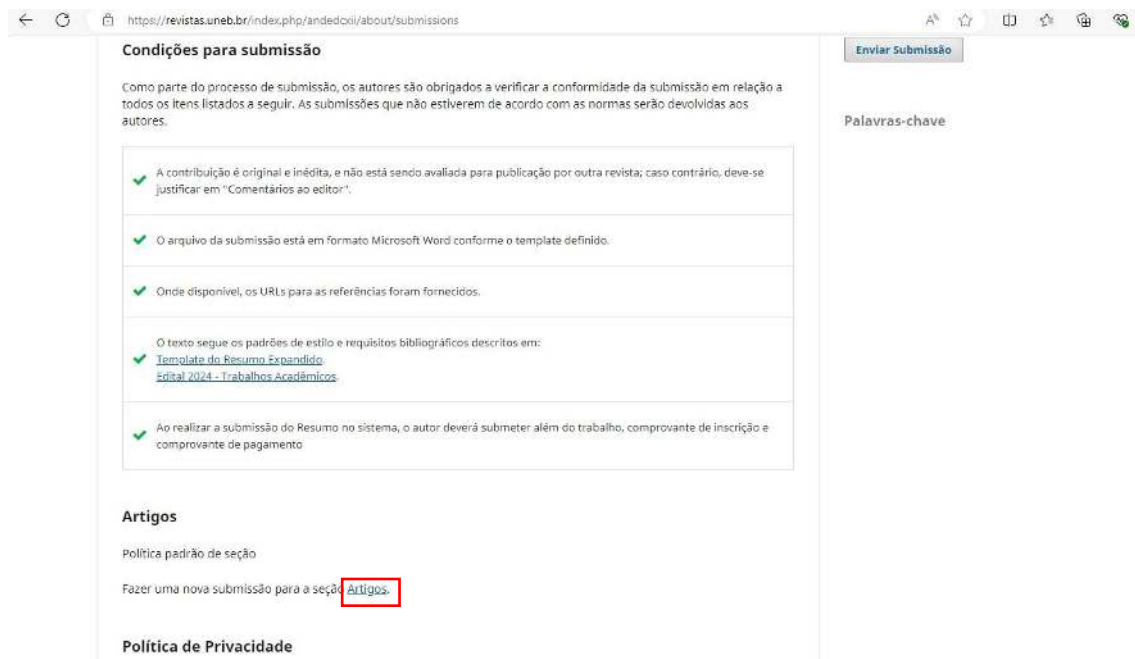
https://revistas.uneb.br/index.php/andedcxii/about/submissions

Condições para submissão

Como parte do processo de submissão, os autores são obrigados a verificar a conformidade da submissão em relação a todos os itens listados a seguir. As submissões que não estiverem de acordo com as normas serão devolvidas aos autores.

A contribuição é original e inédita, e não está sendo avaliada para publicação por outra revista; caso contrário, deve-se justificar em "Comentários ao editor".

O arquivo da submissão está em formato Microsoft Word conforme o template definido.

Onde disponível, os URLs para as referências foram fornecidos.

O texto segue os padrões de estilo e requisitos bibliográficos descritos em:
Template do Resumo Expandido.
Edital 2024 - Trabalhos Acadêmicos.

Ao realizar a submissão do Resumo no sistema, o autor deverá submeter além do trabalho, comprovante de inscrição e comprovante de pagamento

Artigos

Política padrão de seção

Fazer uma nova submissão para a seção Artigos.

Política de Privacidade

Enviar Submissão

Palavras-chave